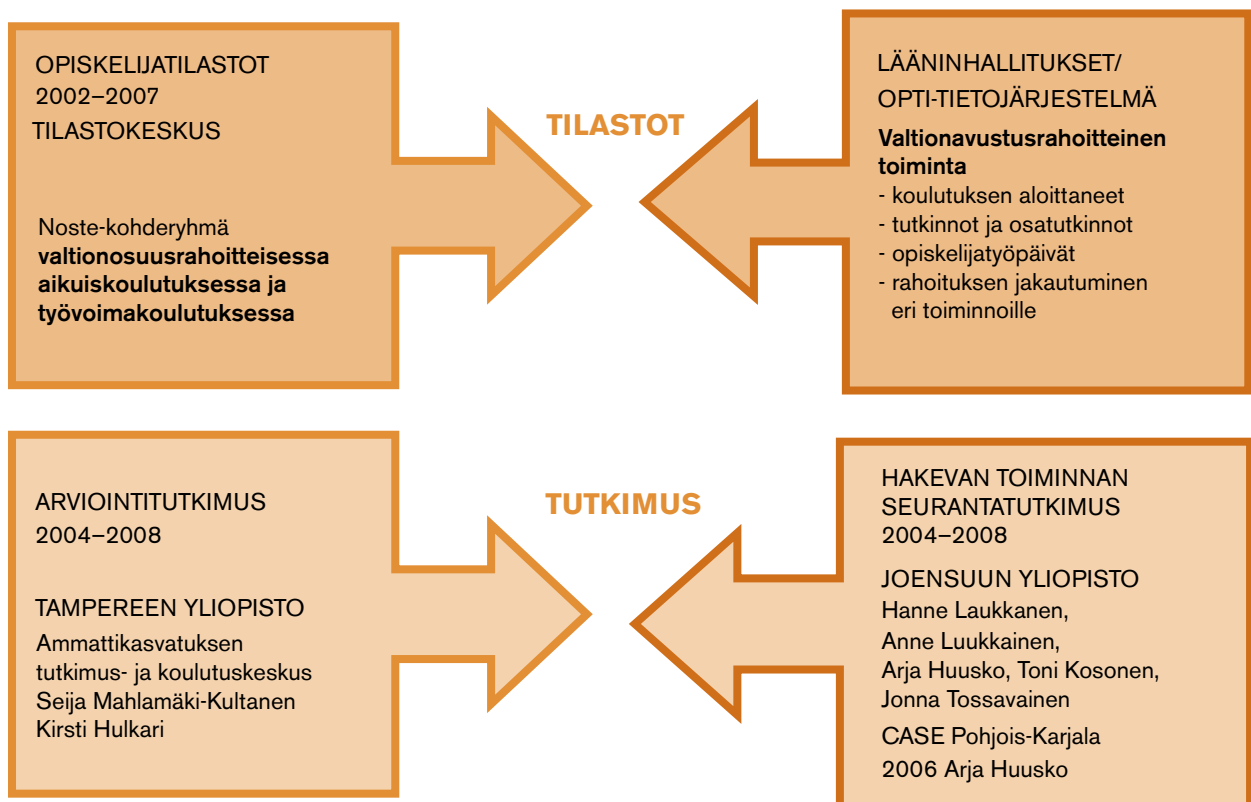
OPISKELIJATILASTOT
2002–2007
TILASTOKESKUS

Noste-kohderyhmä **valtionosuusrahoitteisessa aikuiskoulutuksessa ja työvoimakoulutuksessa**

TILASTOT

LÄÄNINHALLITUKSET/
OPTI-TIETOJÄRJESTELMÄ

**Valtionavustusrahoitteinen toiminta**
- koulutuksen aloittaneet
- tutkinnot ja osatutkinnot
- opiskelijatyöpäivät
- rahoituksen jakautuminen eri toiminnoille

ARVIOINTITUTKIMUS
2004–2008

TAMPEREEN YLIOPISTO
Ammattikasvatuksen tutkimus- ja koulutuskeskus
Seija Mahlamäki-Kultanen
Kirsti Hulkari

TUTKIMUS

HAKEVAN TOIMINNAN SEURANTATUTKIMUS
2004–2008

JOENSUUN YLIOPISTO
Hanne Laukkanen,
Anne Luukkainen,
Arja Huusko, Toni Kosonen,
Jonna Tossavainen

CASE Pohjois-Karjala
2006 Arja Huusko